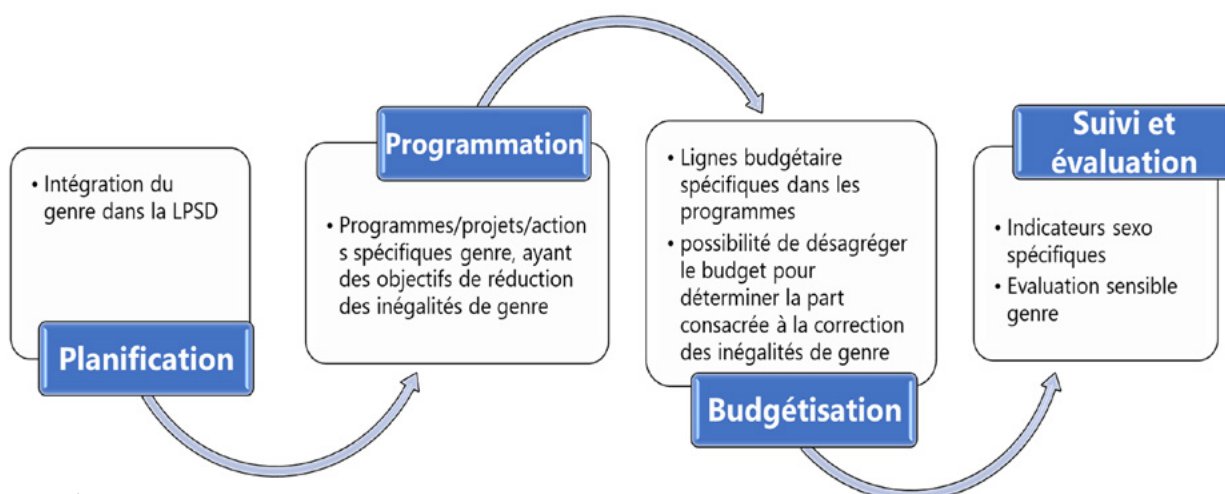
• Intégration du genre dans la LPSD

Planification

Programmation

• Programmes/projets/actions spécifiques genre, ayant des objectifs de réduction des inégalités de genre

• Lignes budgétaire spécifiques dans les programmes
• possibilité de désagréger le budget pour déterminer la part consacrée à la correction des inégalités de genre

Budgétisation

Suivi et évaluation

• Indicateurs sexo spécifiques
• Evaluation sensible genre